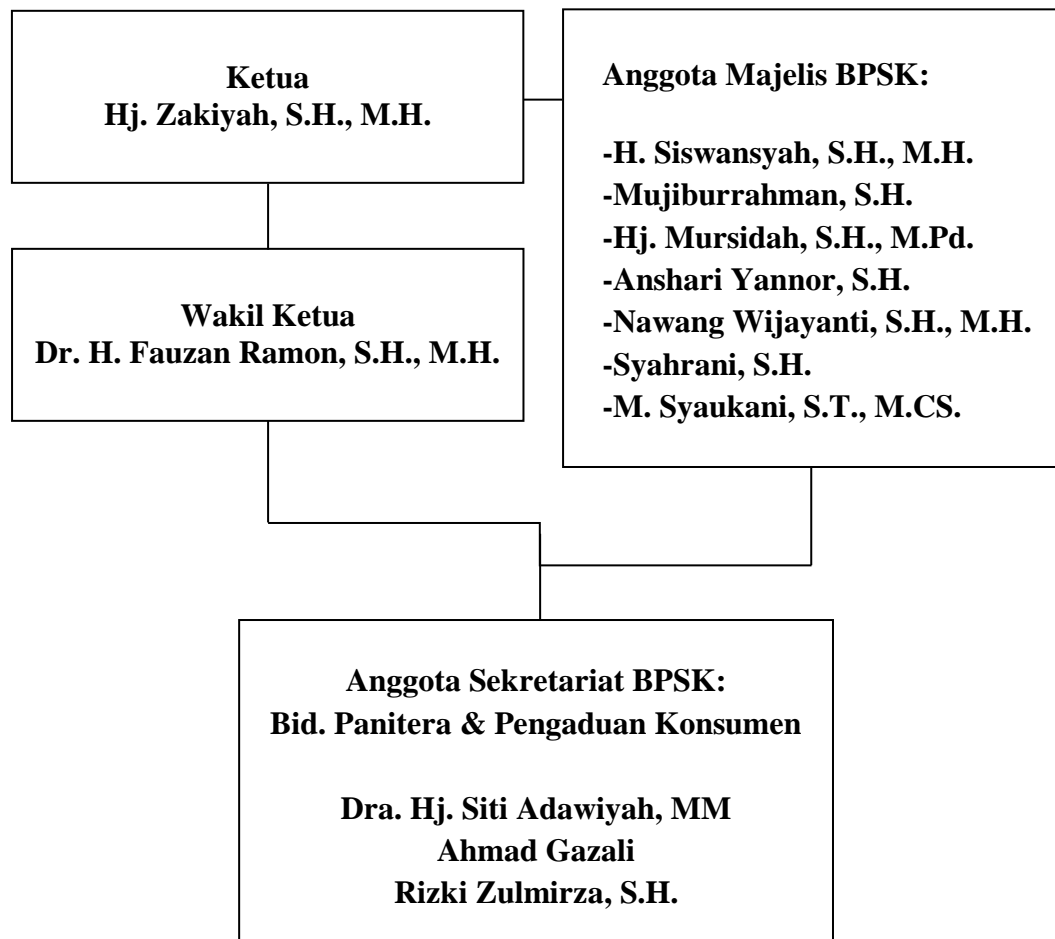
Ketua
Hj. Zakiyah, S.H., M.H.

Anggota Majelis BPSK:

-H. Siswansyah, S.H., M.H.
-Mujiburrahman, S.H.
-Hj. Mursidah, S.H., M.Pd.
-Anshari Yannor, S.H.
-Nawang Wijayanti, S.H., M.H.
-Syahrani, S.H.
-M. Syaukani, S.T., M.CS.

Wakil Ketua
Dr. H. Fauzan Ramon, S.H., M.H.

Anggota Sekretariat BPSK:
Bid. Panitera & Pengaduan Konsumen

Dra. Hj. Siti Adawiyah, MM
Ahmad Gazali
Rizki Zulmirza, S.H.